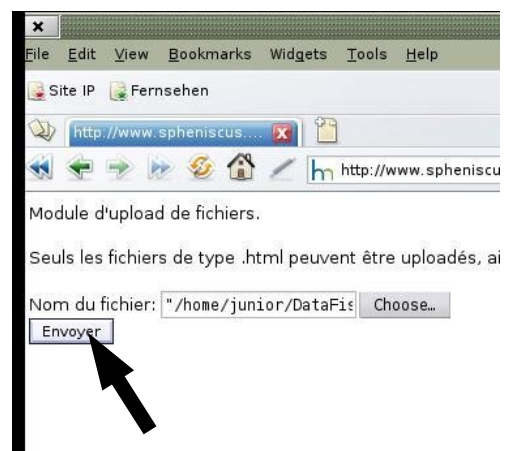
File Edit View Bookmarks Widgets Tools Help

Site IP Fernsehen

http://www.spheniscus....

http://www.spheniscu

Module d'upload de fichiers.

Seuls les fichiers de type .html peuvent être uploadés, ai

Nom du fichier: "/home/junior/DataFi Choose...

Envoyer